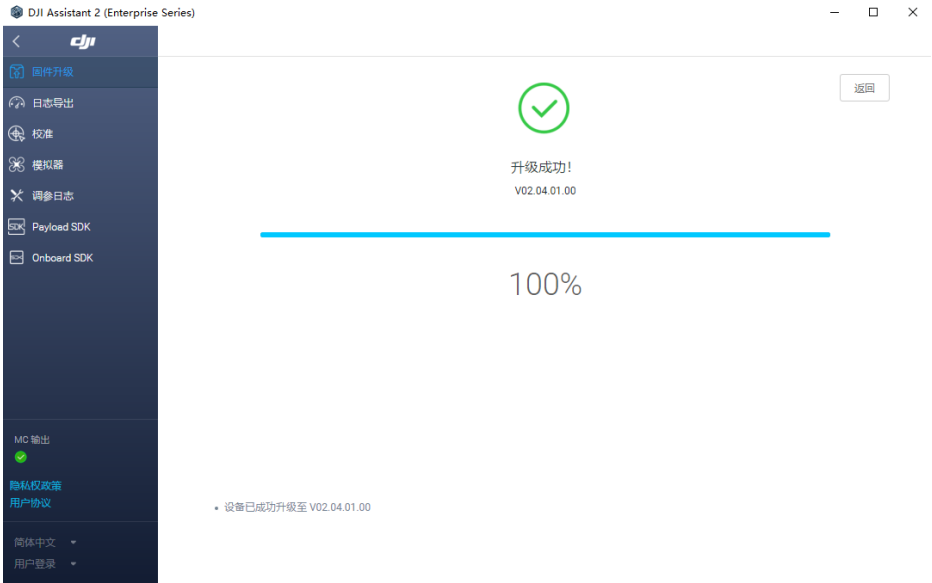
DJI Assistant 2 (Enterprise Series)

dji

固件升级

日志导出

校准

模拟器

调参日志

SDK Payload SDK

Onboard SDK

MC 输出

隐私权政策
用户协议

简体中文
用户登录

返回

升级成功!
V02.04.01.00

100%

• 设备已成功升级至 V02.04.01.00